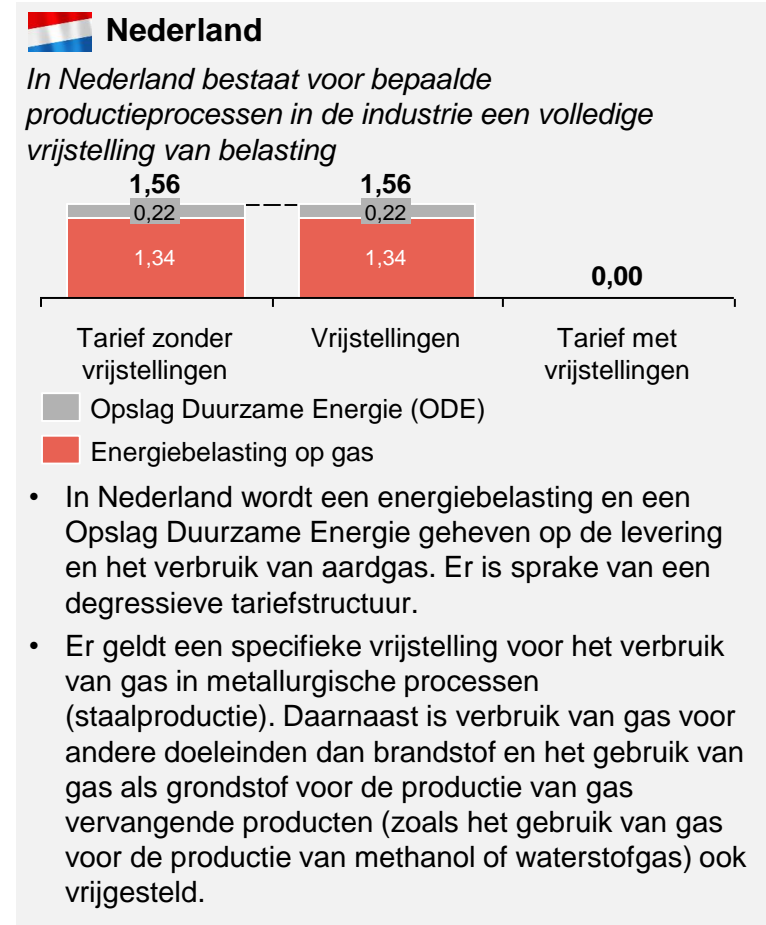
Nederland

In Nederland bestaat voor bepaalde productieprocessen in de industrie een volledige vrijstelling van belasting

1,56
0,22
1,34

1,56
0,22
1,34

0,00

Tarief zonder vrijstellingen

Vrijstellingen

Tarief met vrijstellingen

Opslag Duurzame Energie (ODE)

Energiebelasting op gas

• In Nederland wordt een energiebelasting en een Opslag Duurzame Energie geheven op de levering en het verbruik van aardgas. Er is sprake van een degressieve tariefstructuur.

• Er geldt een specifieke vrijstelling voor het verbruik van gas in metallurgische processen (staalproductie). Daarnaast is verbruik van gas voor andere doeleinden dan brandstof en het gebruik van gas als grondstof voor de productie van gas vervangende producten (zoals het gebruik van gas voor de productie van methanol of waterstofgas) ook vrijgesteld.